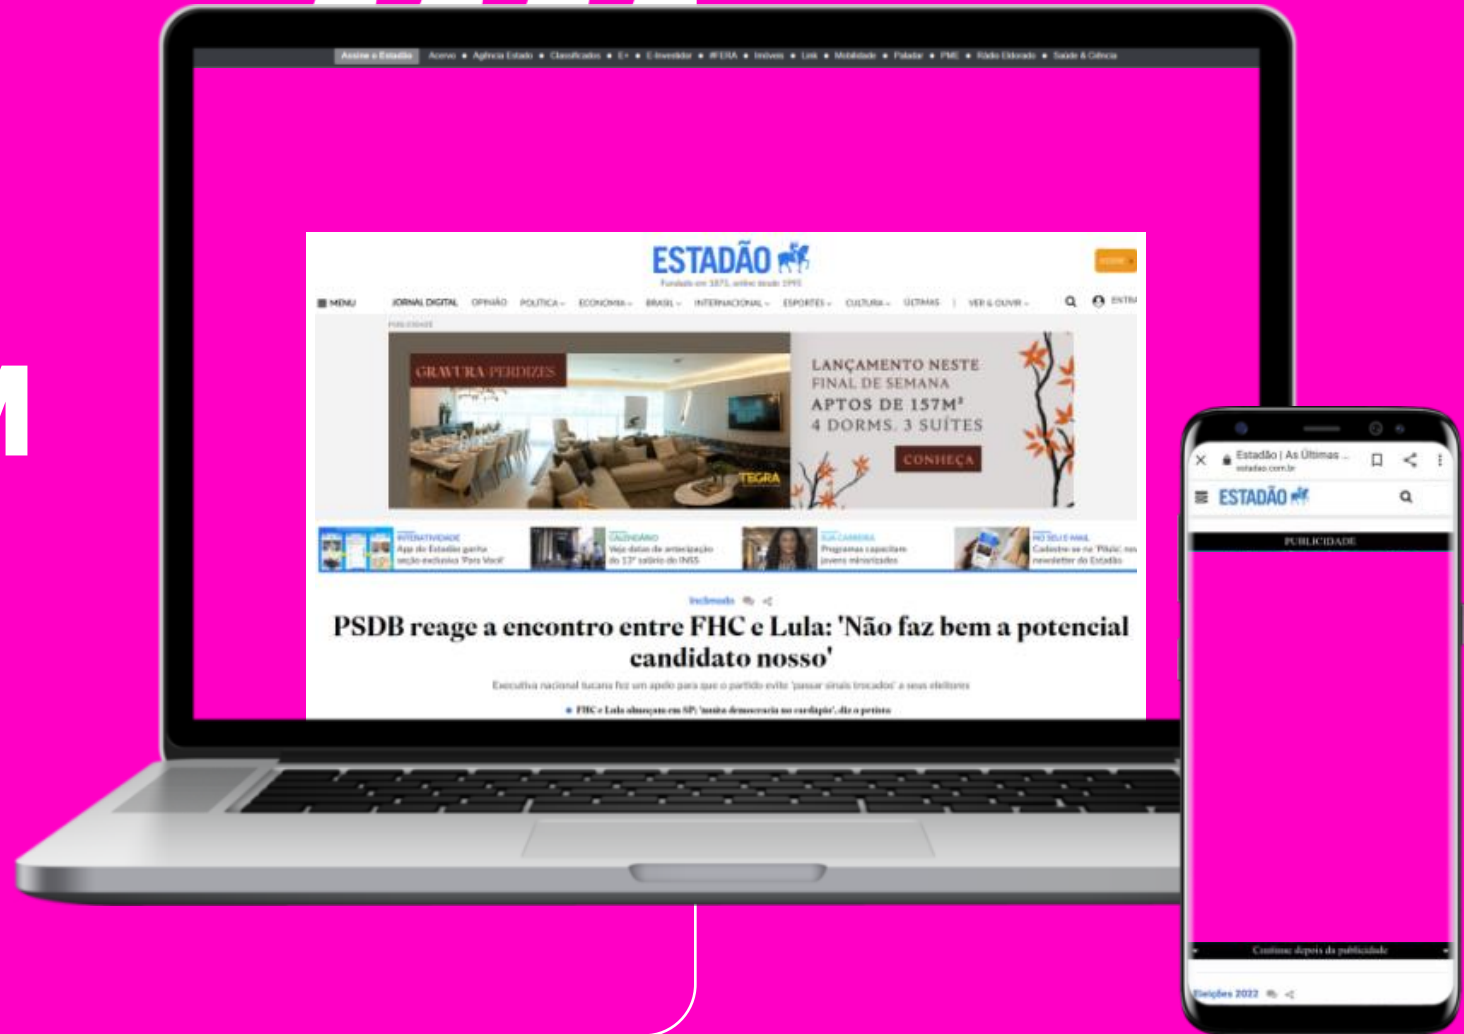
Assine o Estadão Acervo • Agência Estado • Classificados • E+ • E-Investidor • PFERA • Imóveis • Link • Mobilidade • Paladar • PME • Rádio Eldorado • Saúde & Ciência

ESTADÃO
Fundado em 1875, online desde 1995

MENU JORNAL DIGITAL OPINIÃO POLÍTICA ECONOMIA BRASIL INTERNACIONAL ESPORTES CULTURA ÚLTIMAS | VER & OUVIR ENTRAR

PUBLICIDADE

GRAVURA PERDIZES
TEGRA
LANÇAMENTO NESTE FINAL DE SEMANA
APTOS DE 157M²
4 DORMS. 3 SUÍTES
CONHEÇA

INTERATIVIDADE
App do Estadão ganha seção exclusiva 'Para Você'

CALENDÁRIO
Veja datas de antecipação do 13º salário do INSS

SUA CARREIRA
Programas capacitam jovens minorizados

NO SEU E-MAIL
Cadastre-se na 'Pílula', nas newsletter do Estadão

Inclinado

PSDB reage a encontro entre FHC e Lula: 'Não faz bem a potencial candidato nosso'

Executiva nacional tucana fez um apelo para que o partido evite 'passar sinais trocados' a seus eleitores

• FHC e Lula almoçam em SP: 'muita democracia no cardápio', diz o petista

Estadão | As Últimas ...
estadao.com.br

ESTADÃO

PUBLICIDADE

Continua depois da publicidade

Eleições 2022